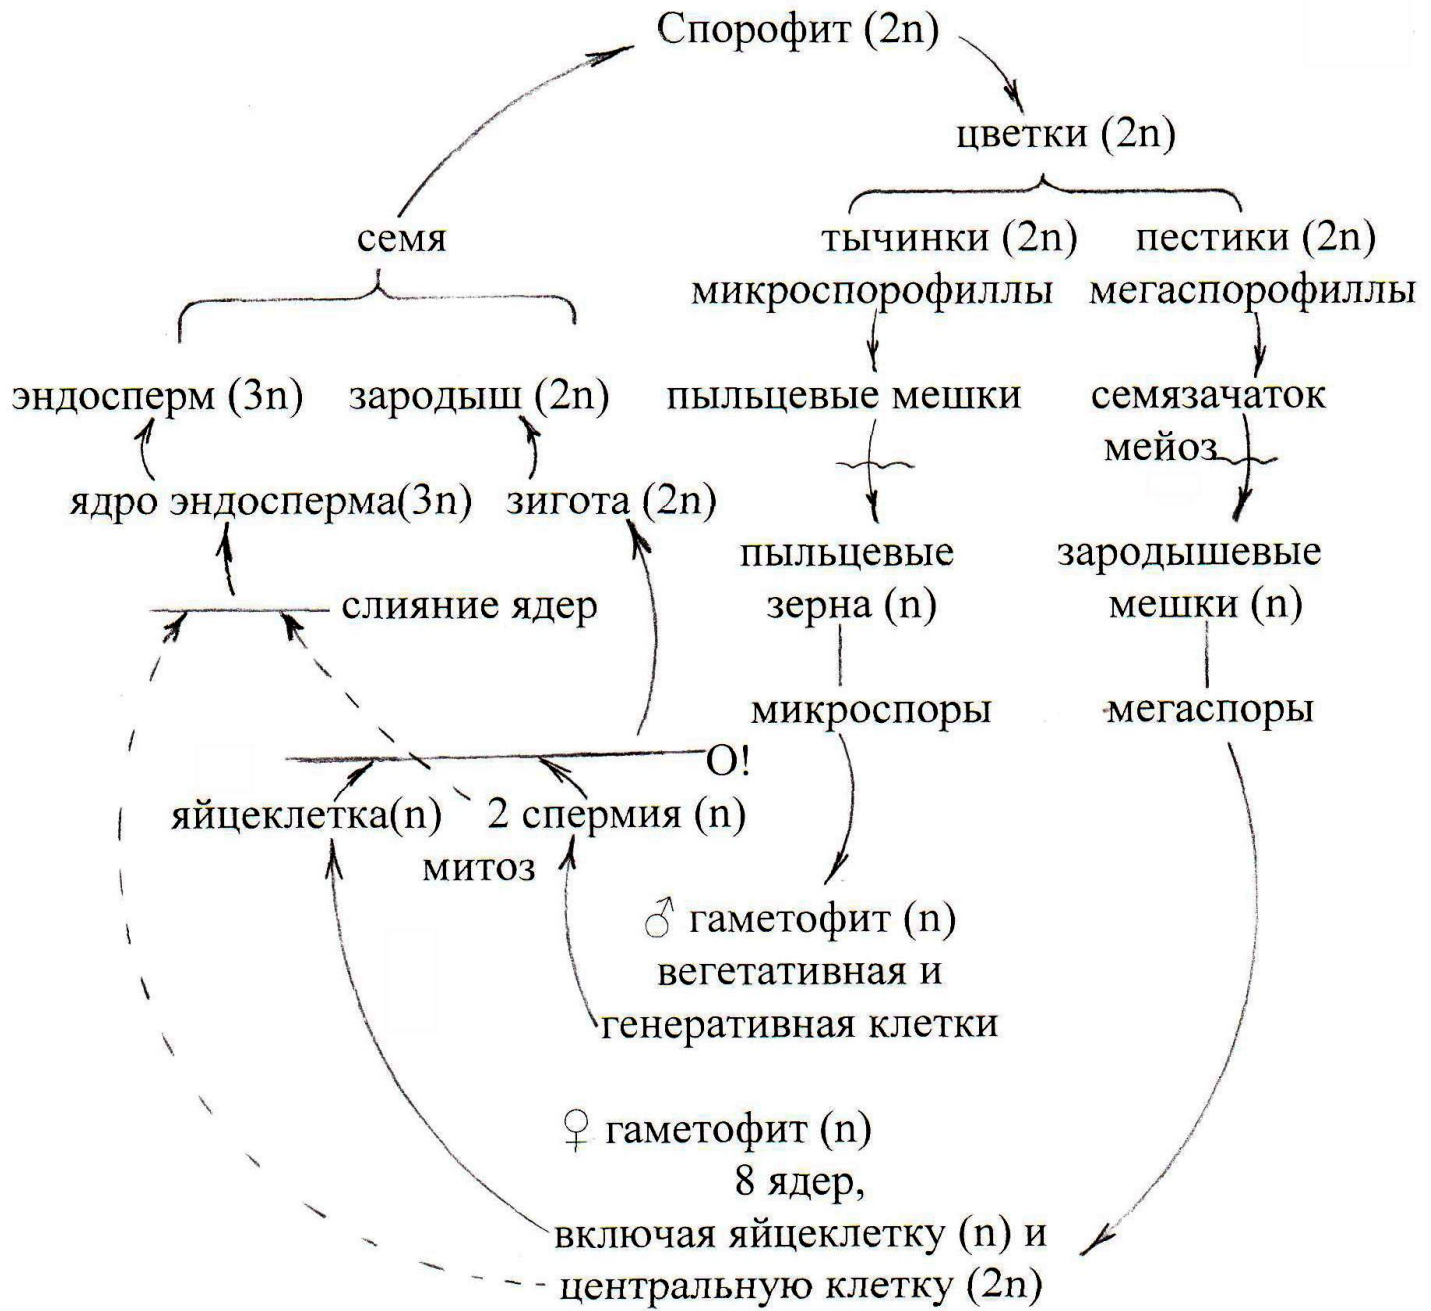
Спорофит (2n)

цветки (2n)

семя

тычинки (2n)
микроспорофиллы

пестики (2n)
мегаспорофиллы

эндосперм (3n) зародыш (2n)

пыльцевые мешки

семязачаток
мейоз

ядро эндосперма(3n) зигота (2n)

пыльцевые
зерна (n)

зародышевые
мешки (n)

слияние ядер

микроспоры

мегаспоры

O!

яйцеклетка(n) 2 спермия (n)
митоз

♂ гаметофит (n)
вегетативная и
генеративная клетки

♀ гаметофит (n)
8 ядер,
включая яйцеклетку (n) и
центральную клетку (2n)